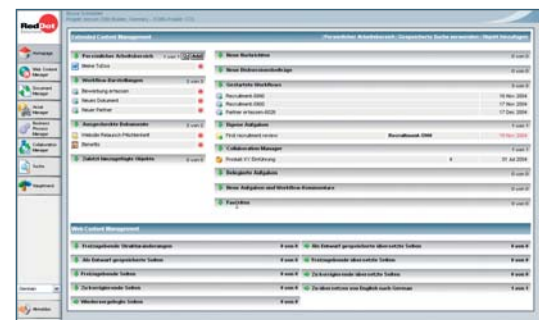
RedDot

Homepage

Web Content Manager

Document Manager

Asset Manager

Business Process Manager

Collaboration Manager

Suche

Kalender

Extended Content Management

Persönlicher Arbeitsbereich

Meine ToDos

Workflow Darstellungen

Bewerbung erfassen

Neues Dokument

Neuer Partner

Ausgecheckte Dokumente

Website Relaunch Pflichtenheft

Benefits

Zuletzt hinzugefügte Objekte

Neue Nachrichten

Neue Diskussionsbeiträge

Gestartete Workflows

Recruitment 0000

Recruitment 0002

Partner erfassen 0020

Eigene Aufgaben

First recruitment review

Recruitment 0000

Collaboration Manager

Produkt V1 Einführung

Delegierte Aufgaben

Neue Aufgaben und Workflow-Kommentare

Favoriten

Web Content Management

Freizugebende Strukturänderungen

Als Entwurf gespeicherte Seiten

Freizugebende Seiten

Zurückgewiesene Seiten

Wiedervorgelegte Seiten

Als Entwurf gespeicherte übersetzte Seiten

Freizugebende übersetzte Seiten

Zurückgewiesene übersetzte Seiten

Zu übersetzen von English nach German

Abmelden